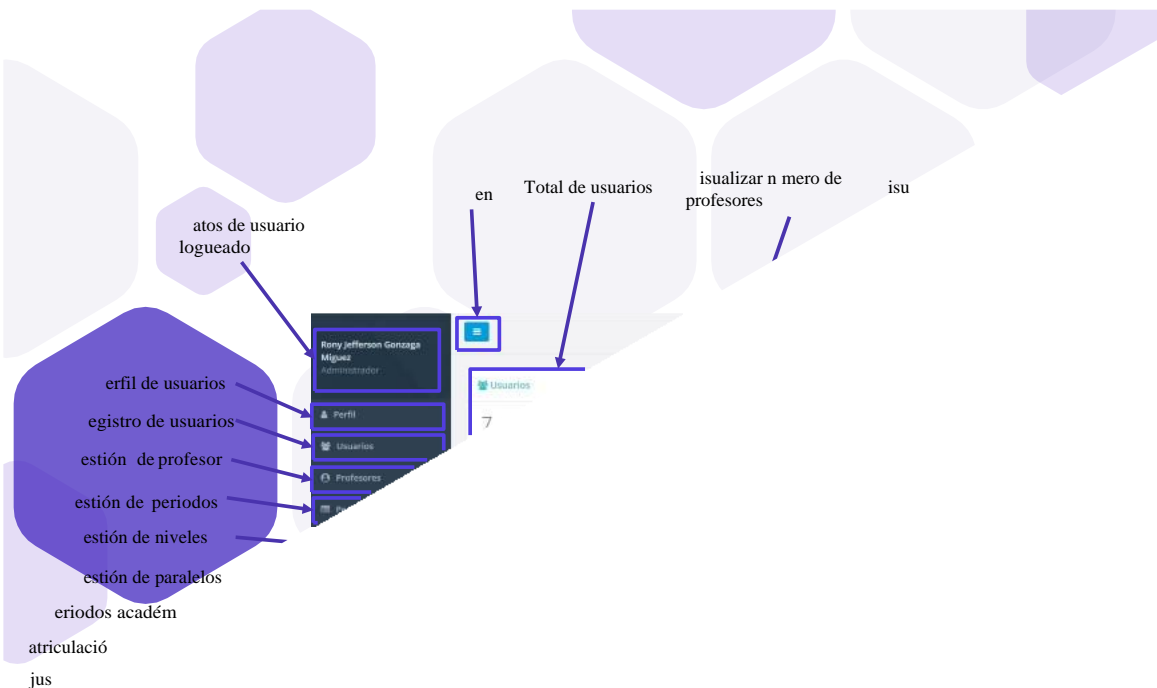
en

Total de usuarios

isualizar n mero de profesores

isu

atos de usuario logueado

Rony Jefferson Gonzaga Miguez
Administrador

Usuarios

7

erfil de usuarios

egistro de usuarios

estión de profesor

estión de periodos

estión de niveles

estión de paralelos

eriodos académ

atriculació

jus

Perfil

Usuarios

Profesores